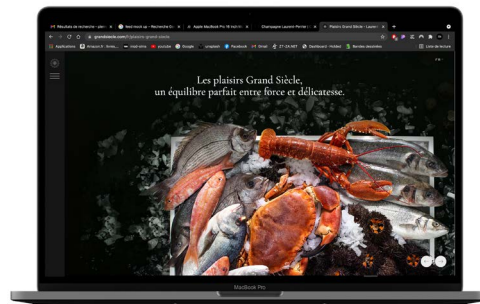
Résultats de recherche - plein
Redirect api - Recherche G
Apple MacBook Pro 16 Salon
Champagne Laurent-Perrier
Plaisirs Grand Siècle - Laurent

grandsiecle.com/fr/plaisirs-grand-siecle

Applications
Amazon.fr
Gmail
YouTube
Google
Facebook

Liste de lecture

Les plaisirs Grand Siècle,
un équilibre parfait entre force et délicatesse.

MacBook Pro